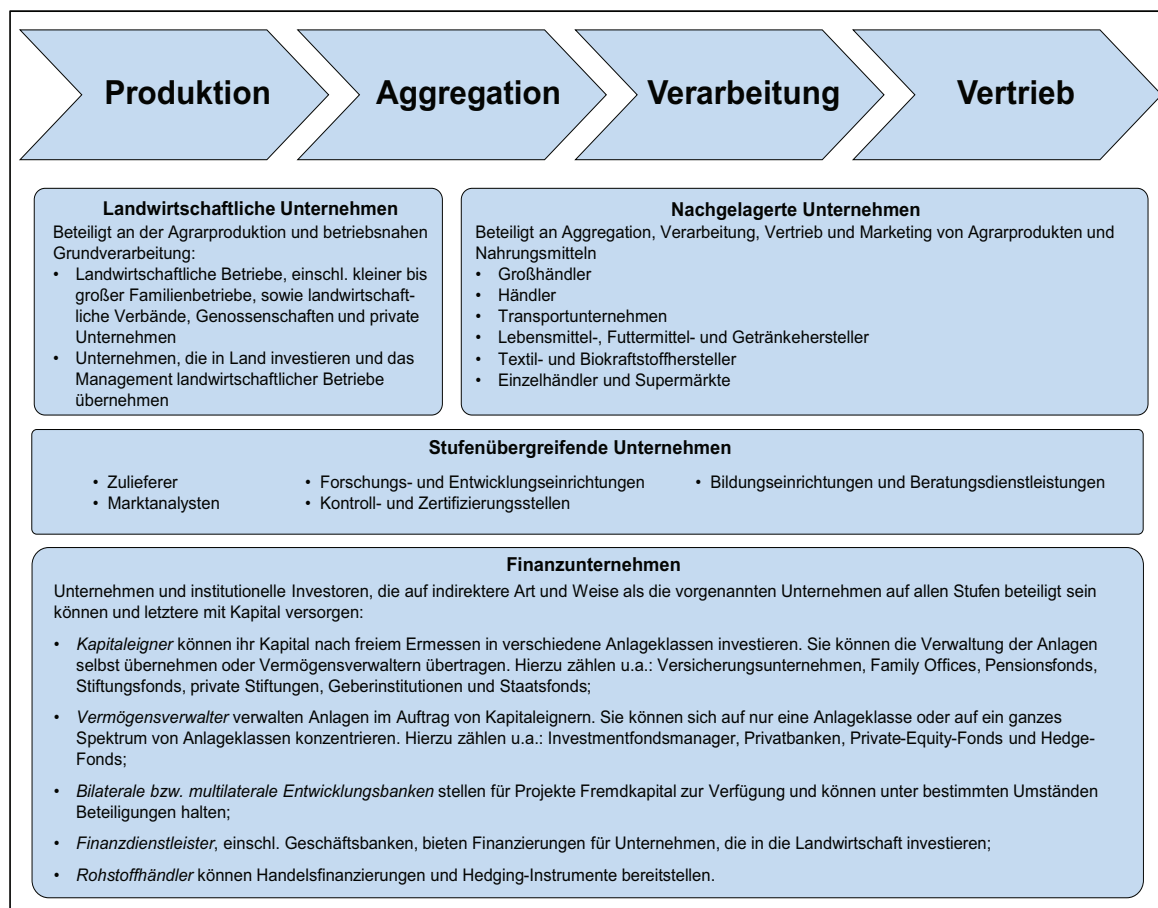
Produktion

Aggregation

Verarbeitung

Vertrieb

**Landwirtschaftliche Unternehmen**
Beteiligt an der Agrarproduktion und betriebsnahen Grundverarbeitung:
• Landwirtschaftliche Betriebe, einschl. kleiner bis großer Familienbetriebe, sowie landwirtschaftliche Verbände, Genossenschaften und private Unternehmen
• Unternehmen, die in Land investieren und das Management landwirtschaftlicher Betriebe übernehmen

**Nachgelagerte Unternehmen**
Beteiligt an Aggregation, Verarbeitung, Vertrieb und Marketing von Agrarprodukten und Nahrungsmitteln
• Großhändler
• Händler
• Transportunternehmen
• Lebensmittel-, Futtermittel- und Getränkehersteller
• Textil- und Biokraftstoffhersteller
• Einzelhändler und Supermärkte

**Stufenübergreifende Unternehmen**
• Zulieferer
• Marktanalysten
• Forschungs- und Entwicklungseinrichtungen
• Kontroll- und Zertifizierungsstellen
• Bildungseinrichtungen und Beratungsdienstleistungen

**Finanzunternehmen**
Unternehmen und institutionelle Investoren, die auf indirektere Art und Weise als die vorgenannten Unternehmen auf allen Stufen beteiligt sein können und letztere mit Kapital versorgen:

• *Kapitaleigner* können ihr Kapital nach freiem Ermessen in verschiedene Anlageklassen investieren. Sie können die Verwaltung der Anlagen selbst übernehmen oder Vermögensverwaltern übertragen. Hierzu zählen u.a.: Versicherungsunternehmen, Family Offices, Pensionsfonds, Stiftungsfonds, private Stiftungen, Geberinstitutionen und Staatsfonds;

• *Vermögensverwalter* verwalten Anlagen im Auftrag von Kapitaleignern. Sie können sich auf nur eine Anlageklasse oder auf ein ganzes Spektrum von Anlageklassen konzentrieren. Hierzu zählen u.a.: Investmentfondsmanager, Privatbanken, Private-Equity-Fonds und Hedge-Fonds;

• *Bilaterale bzw. multilaterale Entwicklungsbanken* stellen für Projekte Fremdkapital zur Verfügung und können unter bestimmten Umständen Beteiligungen halten;

• *Finanzdienstleister*, einschl. Geschäftsbanken, bieten Finanzierungen für Unternehmen, die in die Landwirtschaft investieren;

• *Rohstoffhändler* können Handelsfinanzierungen und Hedging-Instrumente bereitstellen.